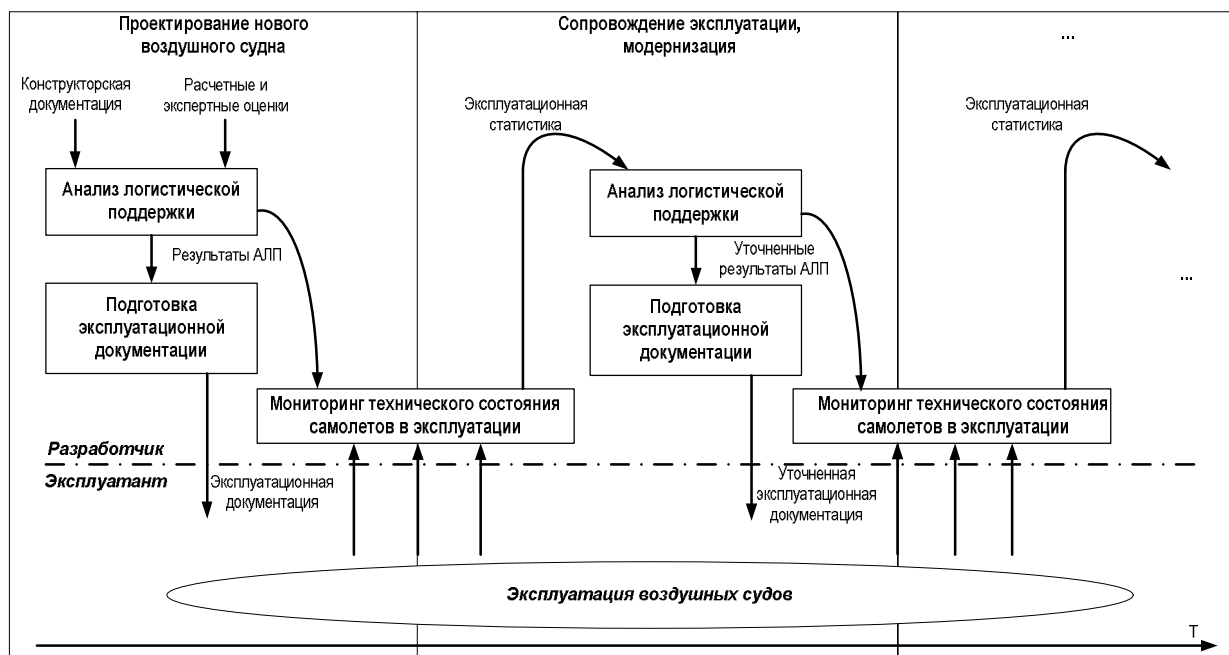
Проектирование нового воздушного судна

Сопровождение эксплуатации, модернизация

...

Конструкторская документация

Расчетные и экспертные оценки

Эксплуатационная статистика

Эксплуатационная статистика

Анализ логистической поддержки

Результаты АЛП

Подготовка эксплуатационной документации

Анализ логистической поддержки

Уточненные результаты АЛП

Подготовка эксплуатационной документации

...

Мониторинг технического состояния самолетов в эксплуатации

Мониторинг технического состояния самолетов в эксплуатации

Разработчик

Эксплуатант

Эксплуатационная документация

Уточненная эксплуатационная документация

Эксплуатация воздушных судов

T